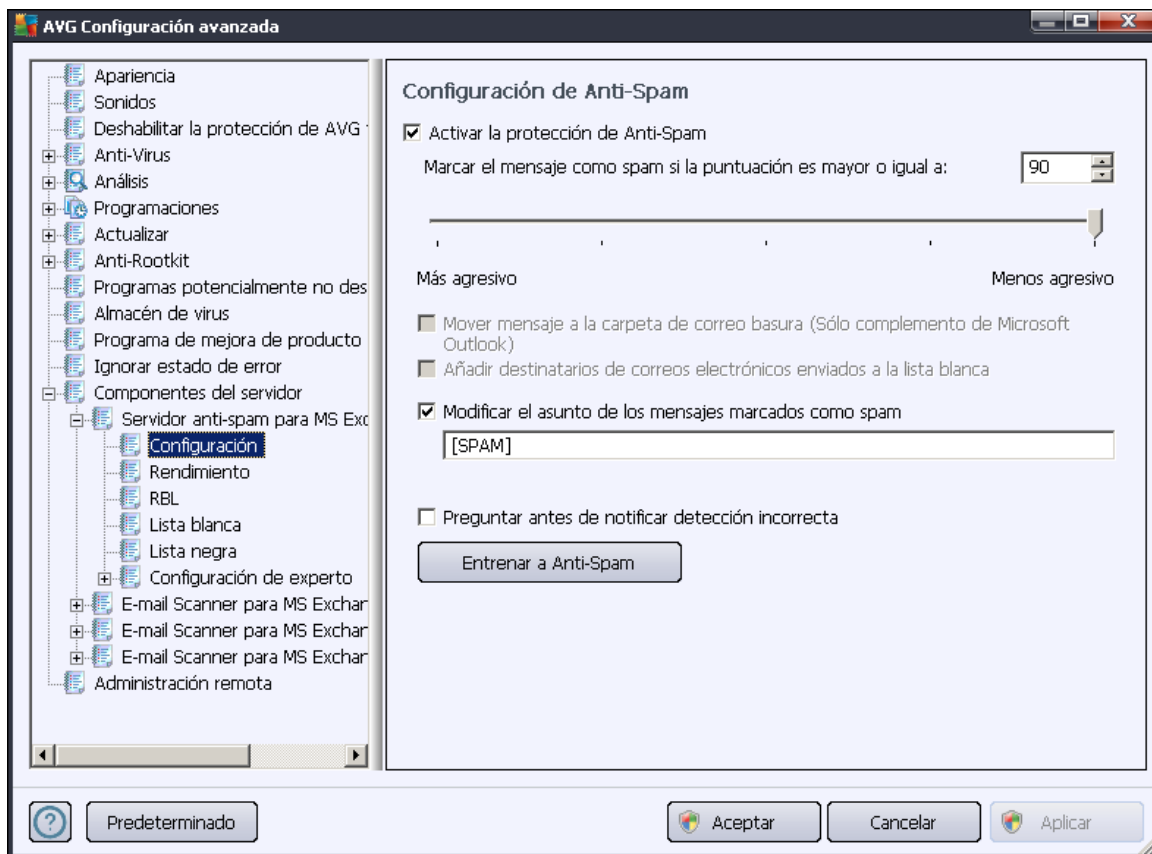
AVG Configuración avanzada

Apariencia
Sonidos
Deshabilitar la protección de AVG
Anti-Virus
Análisis
Programaciones
Actualizar
Anti-Rootkit
Programas potencialmente no des
Almacén de virus
Programa de mejora de producto
Ignorar estado de error
Componentes del servidor
Servidor anti-spam para MS Exc
Configuración
Rendimiento
RBL
Lista blanca
Lista negra
Configuración de experto
E-mail Scanner para MS Exchar
E-mail Scanner para MS Exchar
E-mail Scanner para MS Exchar
Administración remota

Configuración de Anti-Spam

Activar la protección de Anti-Spam

Marcar el mensaje como spam si la puntuación es mayor o igual a: 90

Más agresivo

Menos agresivo

Mover mensaje a la carpeta de correo basura (Sólo complemento de Microsoft Outlook)

Añadir destinatarios de correos electrónicos enviados a la lista blanca

Modificar el asunto de los mensajes marcados como spam

[SPAM]

Preguntar antes de notificar detección incorrecta

Entrenar a Anti-Spam

?

Predeterminado

Aceptar

Cancelar

Aplicar